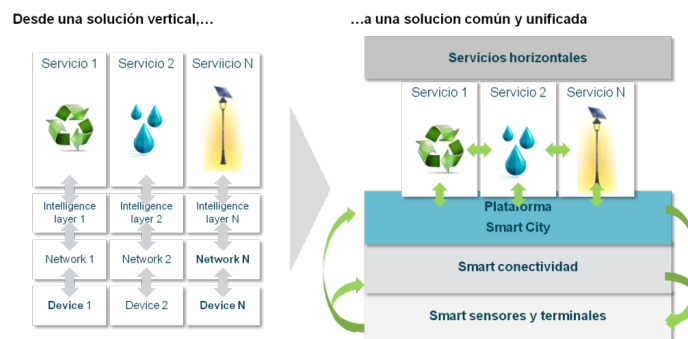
Desde una solución vertical,…

Servicio 1
Servicio 2
Serviicio N

Intelligence layer 1
Intelligence layer 2
Intelligence layer N

Network 1
Network 2
Network N

Device 1
Device 2
Device N

…a una solucion común y unificada

Servicios horizontales

Servicio 1
Servicio 2
Servicio N

Plataforma Smart City

Smart conectividad

Smart sensores y terminales